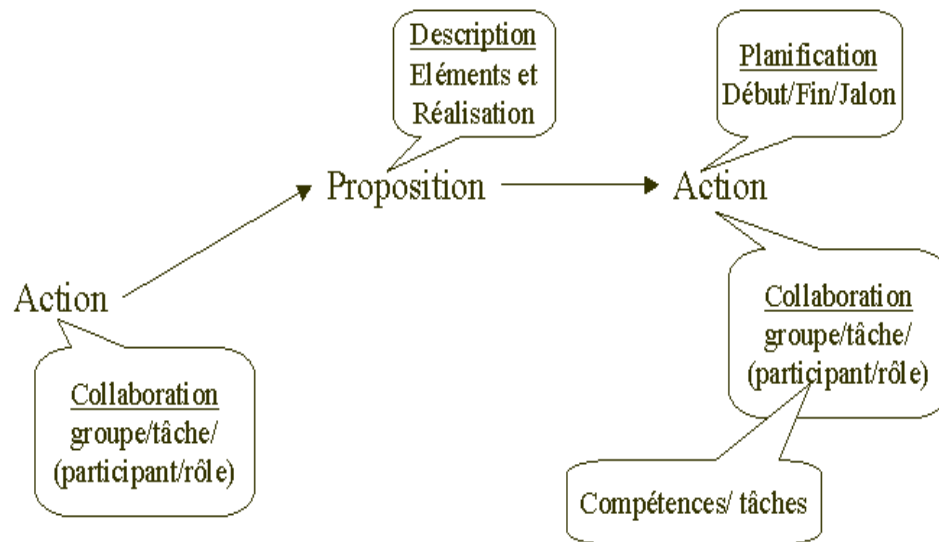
Description
Eléments et Réalisation

Planification
Début/Fin/Jalon

Action

Proposition

Action

Collaboration
groupe/tâche/
(participant/rôle)

Collaboration
groupe/tâche/
(participant/rôle)

Compétences/ tâches